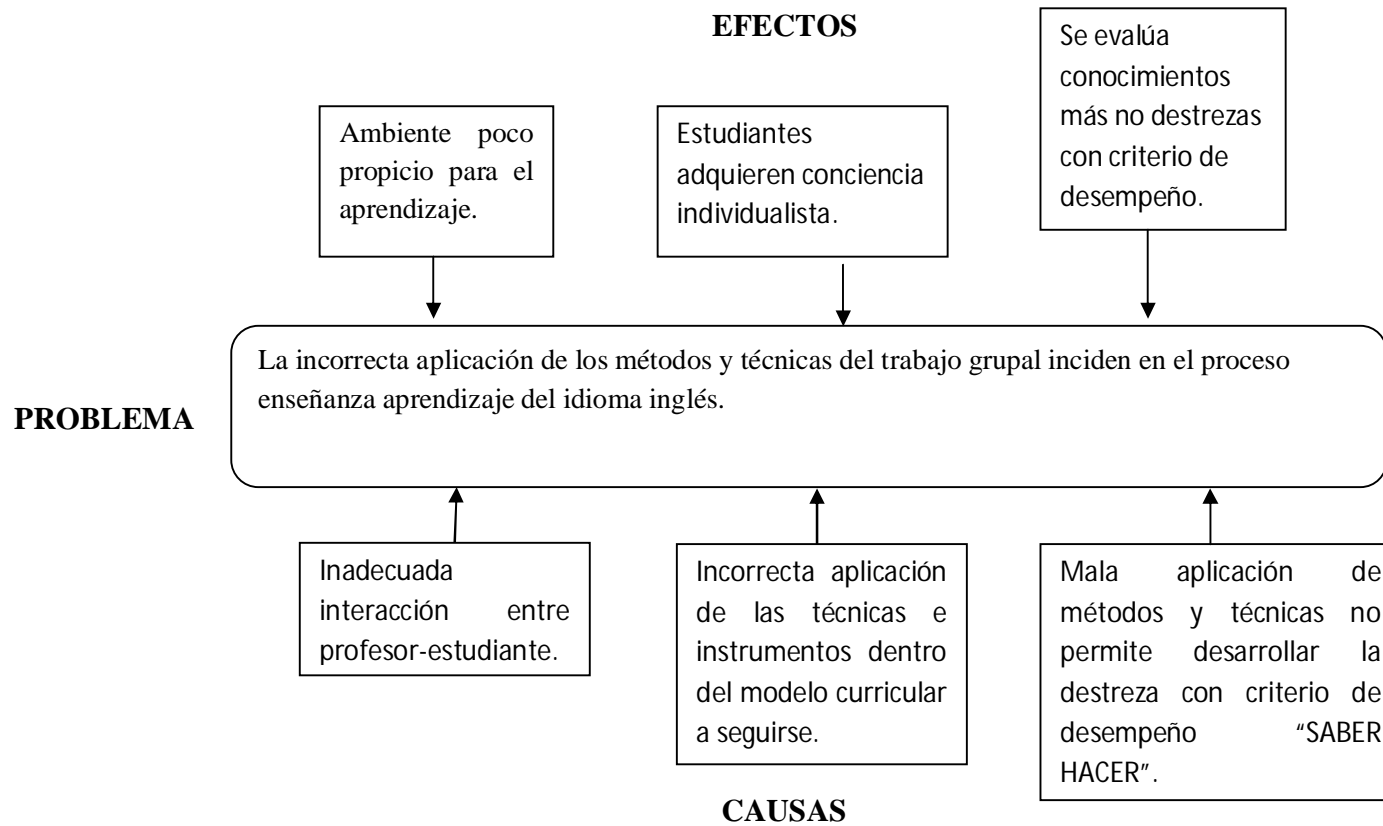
EFECTOS

Ambiente poco propicio para el aprendizaje.

Estudiantes adquieren conciencia individualista.

Se evalúa conocimientos más no destrezas con criterio de desempeño.

PROBLEMA

La incorrecta aplicación de los métodos y técnicas del trabajo grupal inciden en el proceso enseñanza aprendizaje del idioma inglés.

Inadecuada interacción entre profesor-estudiante.

Incorrecta aplicación de las técnicas e instrumentos dentro del modelo curricular a seguirse.

Mala aplicación de métodos y técnicas no permite desarrollar la destreza con criterio de desempeño "SABER HACER".

CAUSAS